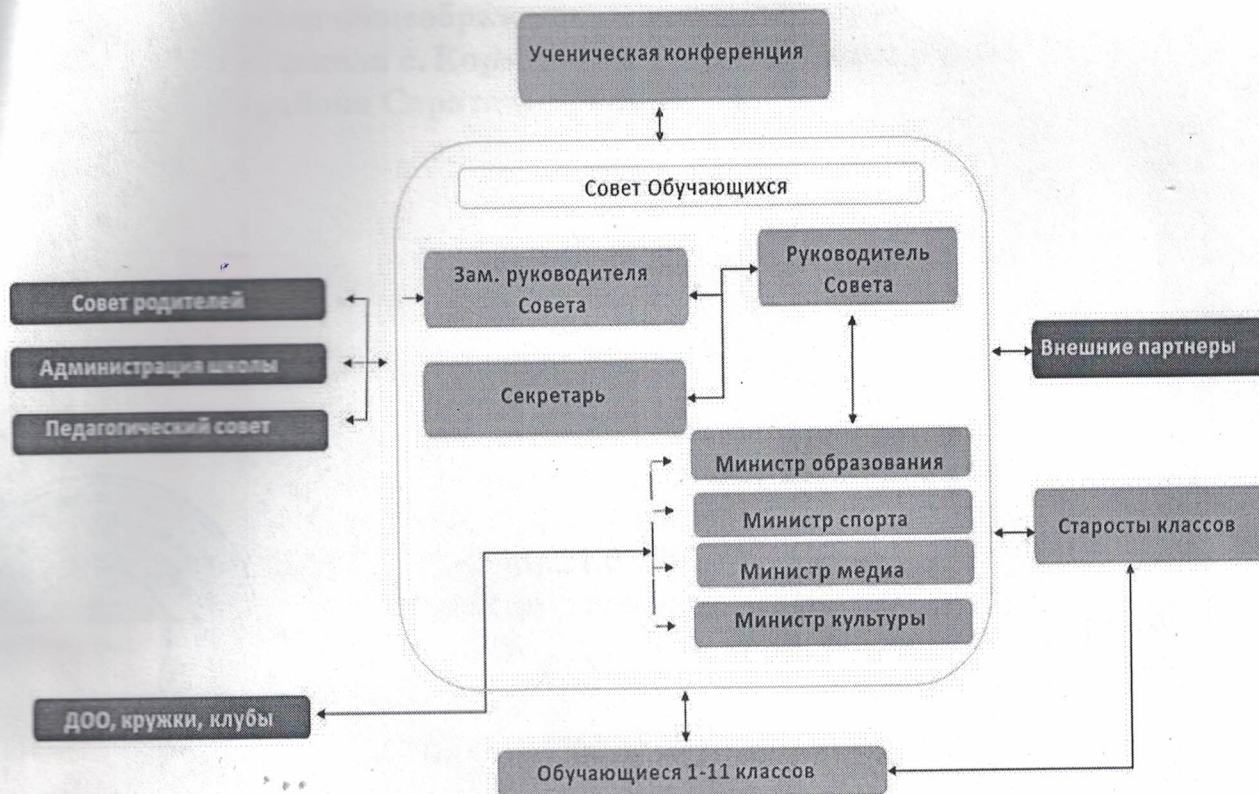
Ученическая конференция

Совет Обучающихся

Зам. руководителя Совета

Руководитель Совета

Совет родителей

Администрация школы

Педагогический совет

Секретарь

Внешние партнеры

Министр образования

Министр спорта

Министр медиа

Министр культуры

Старосты классов

ДОО, кружки, клубы

Обучающиеся 1-11 классов